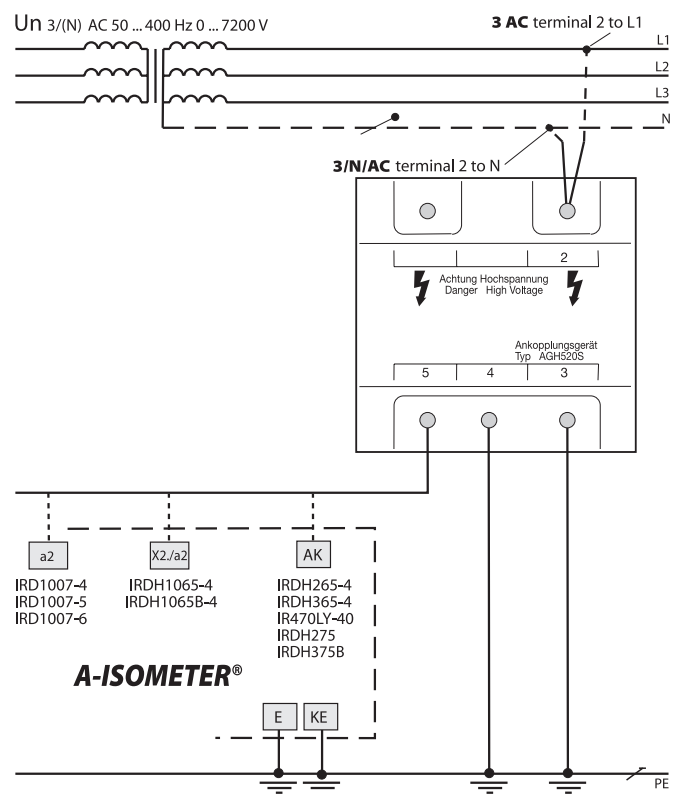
Un 3/(N) AC 50 ... 400 Hz 0 ... 7200 V

3 AC terminal 2 to L1

L1
L2
L3
N

3/N/AC terminal 2 to N

2

Achtung Hochspannung
Danger High Voltage

Ankopplungsgerät
Typ AGH520S

5 4 3

a2
IRD1007-4
IRD1007-5
IRD1007-6

X2./a2
IRDH1065-4
IRDH1065B-4

AK
IRDH265-4
IRDH365-4
IR470LY-40
IRDH275
IRDH375B

A-ISOMETER®

E KE

PE